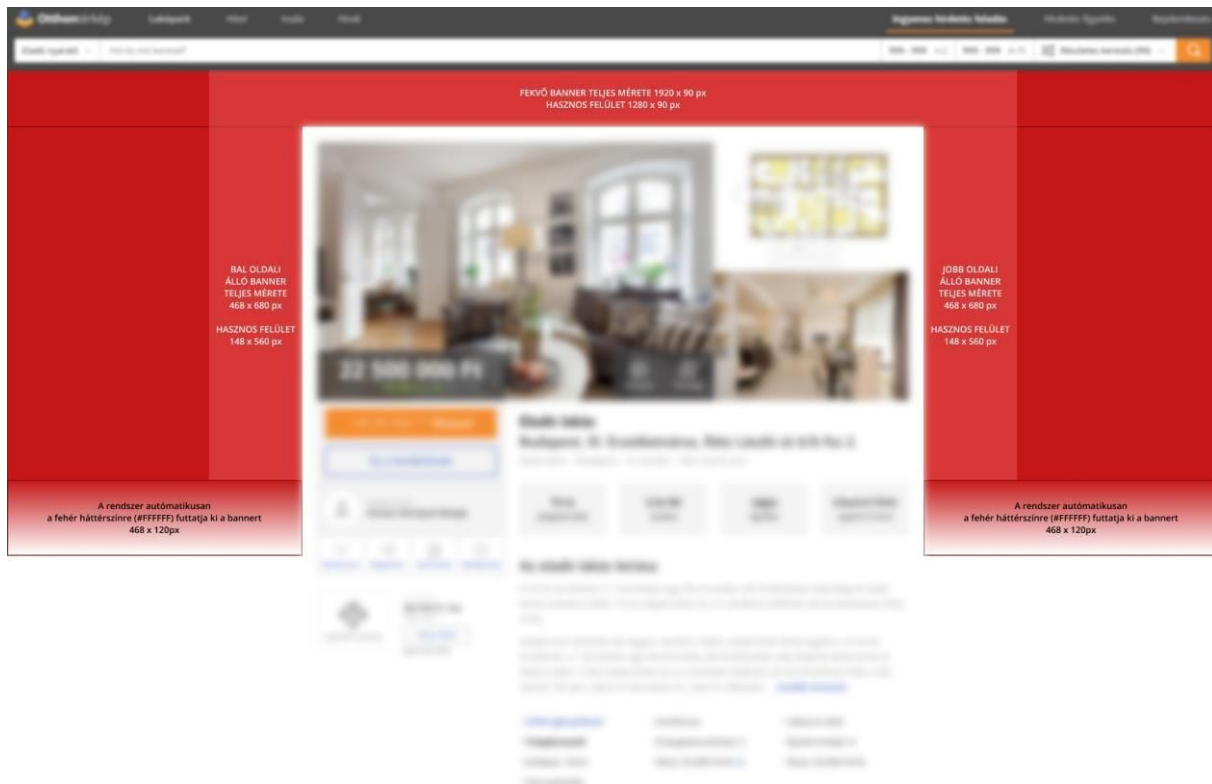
FEKVŐ BANNER TELJES MÉRETE 1920 x 90 px
HASZNOS FELÜLET 1280 x 90 px

BAL OLDALI ÁLLÓ BANNER TELJES MÉRETE 468 x 680 px

HASZNOS FELÜLET 148 x 560 px

JOBB OLDALI ÁLLÓ BANNER TELJES MÉRETE 468 x 680 px

HASZNOS FELÜLET 148 x 560 px

A rendszer autómatikusan a fehér háttérszínre (#FFFFFF) futtatja ki a bannert 468 x 120px

A rendszer autómatikusan a fehér háttérszínre (#FFFFFF) futtatja ki a bannert 468 x 120px

22 500 000 Ft

Eladó lakás
Budapest, XI. Erzsébetváros, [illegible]

Az eladó lakás leírása